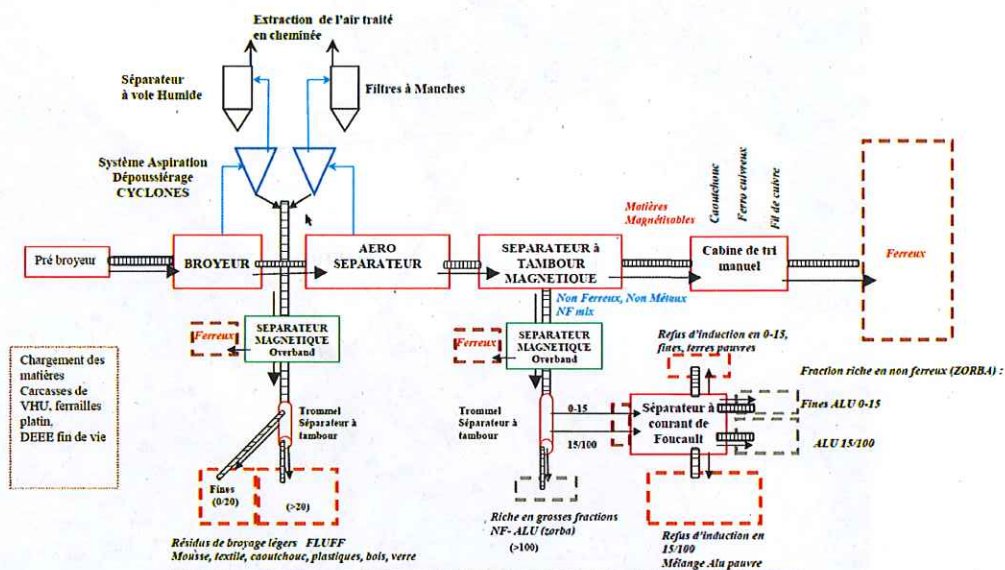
Extraction de l'air traité en cheminée

Séparateur à voie Humide

Filtres à Manches

Système Aspiration Dépoussiérage CYCLONES

Pré broyeur

BROYEUR

AERO SEPARATEUR

SEPARATEUR à TAMBOUR MAGNETIQUE

Matières Magnétisables

Caoutchouc

Ferro cuivreux

Fil de cuivre

Cabine de tri manuel

Ferreux

Non Ferreux, Non Métaux NF mix

Ferreux

SEPARATEUR MAGNETIQUE Overband

Ferreux

SEPARATEUR MAGNETIQUE Overband

Refus d'induction en 0-15, fines, terres pauvres

Fraction riche en non ferreux (ZORBA) :

Chargement des matières Carcasses de VHU, ferrailles platin, DEEE fin de vie

Trommel Séparateur à tambour

Trommel Séparateur à tambour

0-15

15/100

Séparateur à courant de Foucault

Fines ALU 0-15

ALU 15/100

Fines (0/20)

(>20)

Riche en grosses fractions NF- ALU (zorba)

(>100)

Refus d'induction en 15/100 Mélange Alu pauvre

Résidus de broyage légers FLUFF Mousse, textile, caoutchouc, plastiques, bois, verre